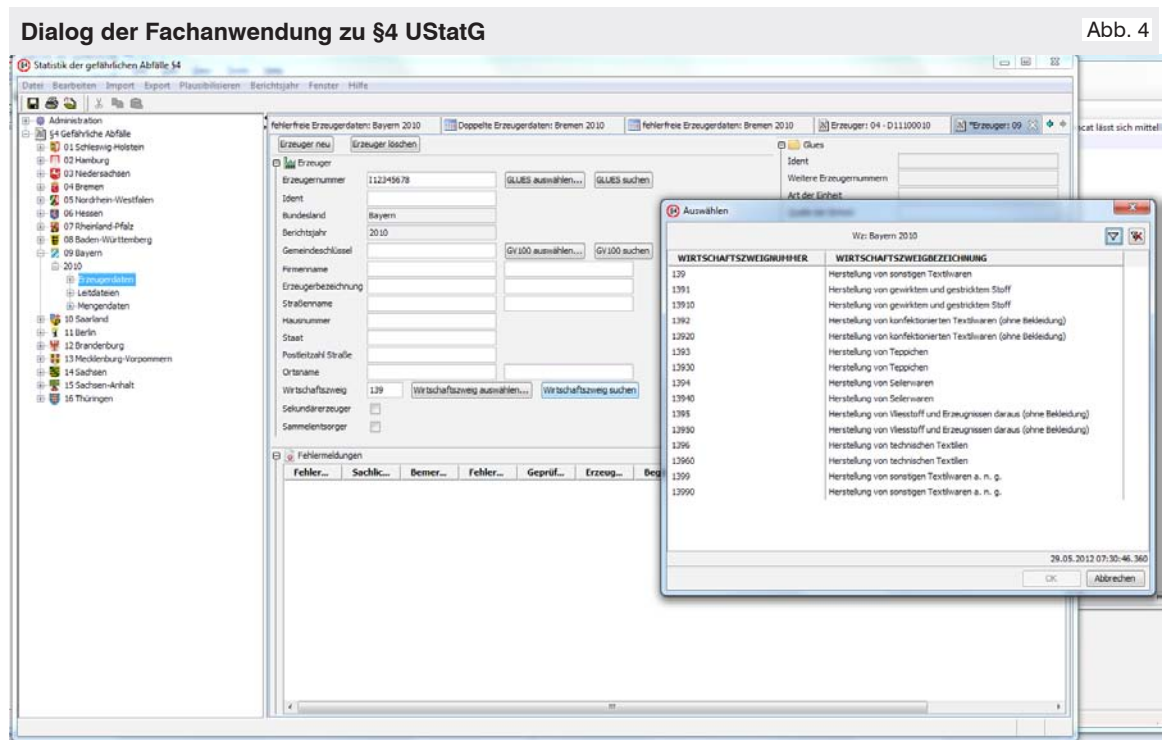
Dialog der Fachanwendung zu §4 UStatG

Abb. 4

Statistik der gefährlichen Abfälle §4

Datei Bearbeiten Import Export Plausibilisieren Berichtsjahr Fenster Hilfe

Administration
§4 Gefährliche Abfälle
01 Schleswig-Holstein
02 Hamburg
03 Niedersachsen
04 Bremen
05 Nordrhein-Westfalen
06 Hessen
07 Rheinland-Pfalz
08 Baden-Württemberg
09 Bayern
2010
Erzeugerdaten
Leitdateien
Mengendaten
10 Saarland
11 Berlin
12 Brandenburg
13 Mecklenburg-Vorpommern
14 Sachsen
15 Sachsen-Anhalt
16 Thüringen

fehlerfreie Erzeugerdaten: Bayern 2010 | Doppelte Erzeugerdaten: Bremen 2010 | fehlerfreie Erzeugerdaten: Bremen 2010 | Erzeuger: 04 - D11100010 | *Erzeuger: 09

Erzeuger neu | Erzeuger löschen

Erzeuger
Erzeugernummer I12345678 | GLUES auswählen... | GLUES suchen
Ident
Bundesland Bayern
Berichtsjahr 2010
Gemeindeschlüssel | GV100 auswählen... | GV100 suchen
Firmenname
Erzeugerbezeichnung
Straßenname
Hausnummer
Staat
Postleitzahl Straße
Ortsname
Wirtschaftszweig 139 | Wirtschaftszweig auswählen... | Wirtschaftszweig suchen
Sekundärerzeuger
Sammelentsorger

Glues
Ident
Weitere Erzeugernummern
Art der Einheit

Fehlermeldungen

| Fehler... | Sachlic... | Bemer... | Fehler... | Geprüf... | Erzeug... | Beg |
|---|---|---|---|---|---|---|

Auswählen

Wz: Bayern 2010

| WIRTSCHAFTSZWEIGNUMMER | WIRTSCHAFTSZWEIGBEZEICHNUNG |
|---|---|
| 139 | Herstellung von sonstigen Textilwaren |
| 1391 | Herstellung von gewirktem und gestricktem Stoff |
| 13910 | Herstellung von gewirktem und gestricktem Stoff |
| 1392 | Herstellung von konfektionierten Textilwaren (ohne Bekleidung) |
| 13920 | Herstellung von konfektionierten Textilwaren (ohne Bekleidung) |
| 1393 | Herstellung von Teppichen |
| 13930 | Herstellung von Teppichen |
| 1394 | Herstellung von Seilerwaren |
| 13940 | Herstellung von Seilerwaren |
| 1395 | Herstellung von Vliesstoff und Erzeugnissen daraus (ohne Bekleidung) |
| 13950 | Herstellung von Vliesstoff und Erzeugnissen daraus (ohne Bekleidung) |
| 1396 | Herstellung von technischen Textilien |
| 13960 | Herstellung von technischen Textilien |
| 1399 | Herstellung von sonstigen Textilwaren a. n. g. |
| 13990 | Herstellung von sonstigen Textilwaren a. n. g. |

29.05.2012 07:30:46.360

OK | Abbrechen

cat lässt sich mittel